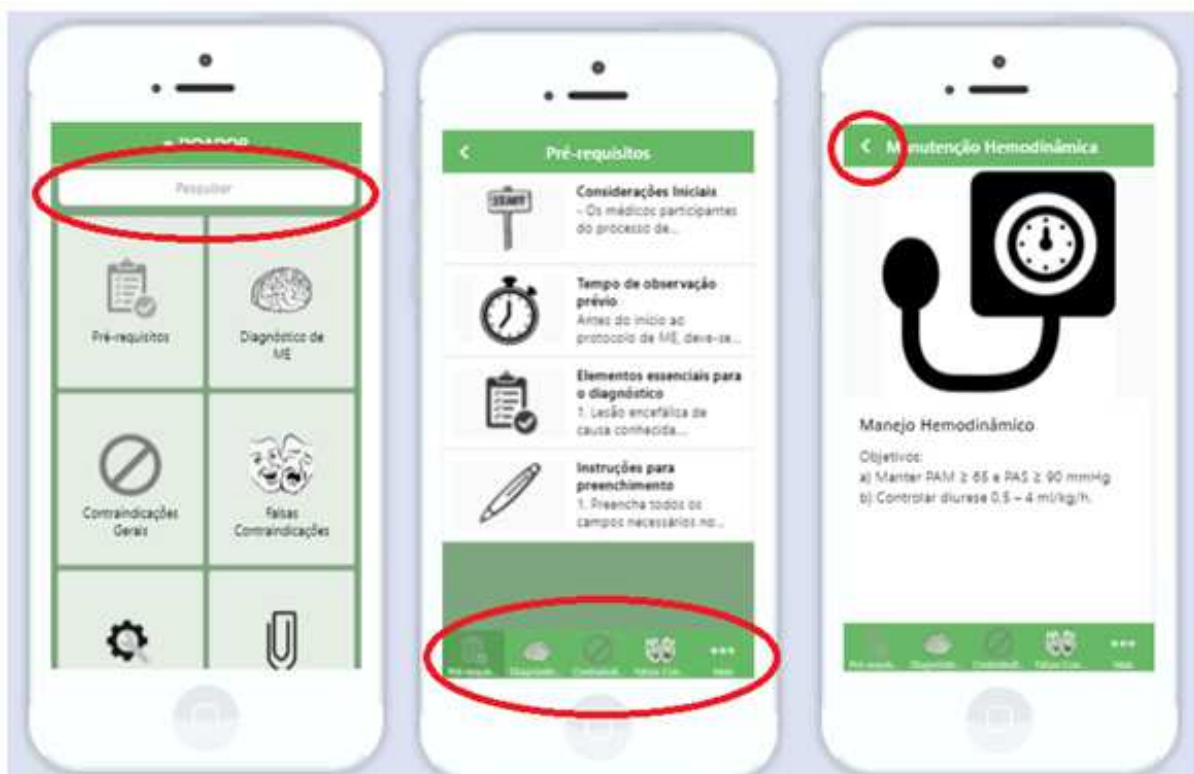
e-DOADOR

Pesquisar

Pré-requisitos

Diagnóstico de ME

Contraindicações Gerais

Falsas Contraindicações

Pré-requisitos

START

Considerações Iniciais
- Os médicos participantes do processo de...

Tempo de observação prévio
Antes do início ao protocolo de ME, deve-se...

Elementos essenciais para o diagnóstico
1. Lesão encefálica de causa conhecida...

Instruções para preenchimento
1. Preencha todos os campos necessários no...

Pré-requis. Diagnóstic. Contraindi. Falsas Con. Mais

Manutenção Hemodinâmica

Manejo Hemodinâmico

Objetivos:
a) Manter PAM ≥ 65 e PAS ≥ 90 mmHg
b) Controlar diurese 0,5 – 4 ml/kg/h.

Pré-requis. Diagnóstic. Contraindi. Falsas Con. Mais